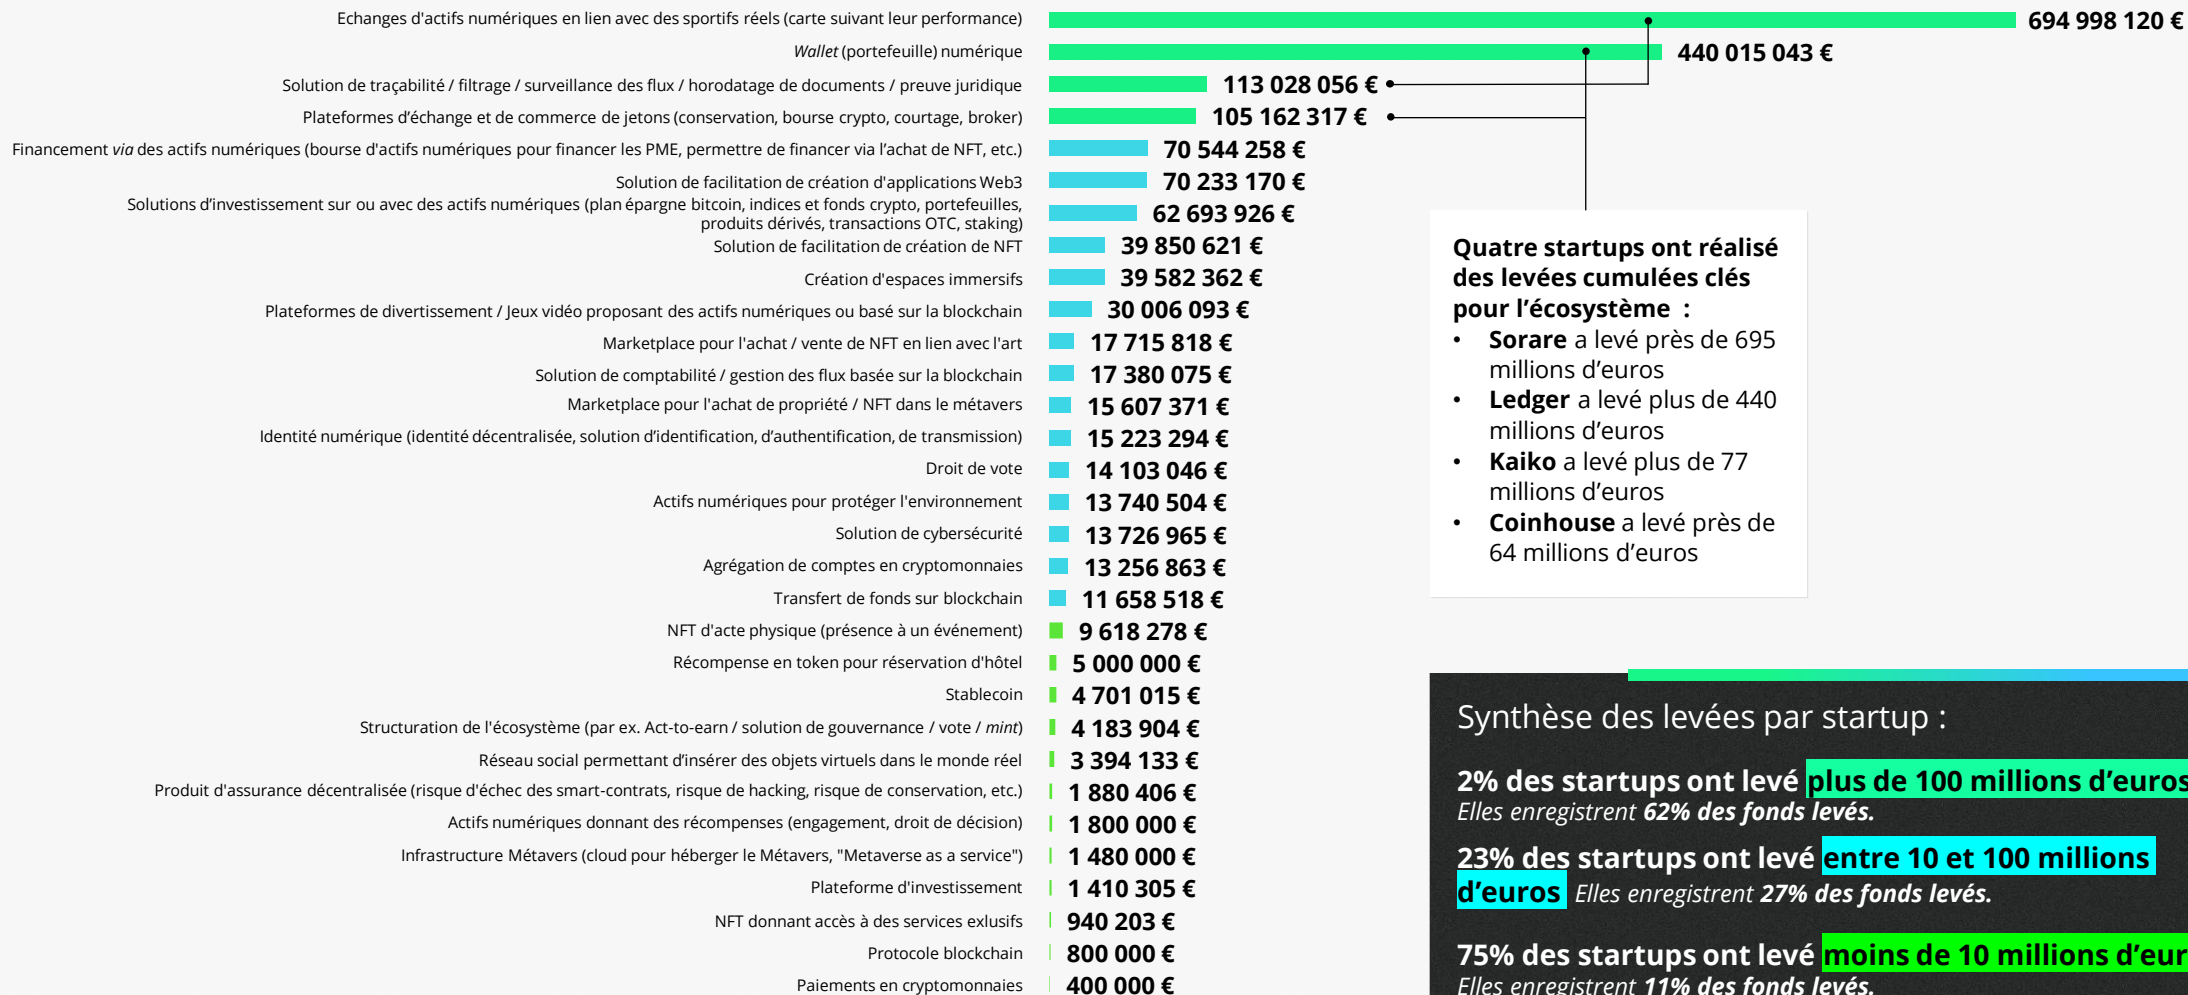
Echanges d'actifs numériques en lien avec des sportifs réels (carte suivant leur performance) 694 998 120 €
*Wallet* (portefeuille) numérique 440 015 043 €
Solution de traçabilité / filtrage / surveillance des flux / horodatage de documents / preuve juridique 113 028 056 €
Plateformes d'échange et de commerce de jetons (conservation, bourse crypto, courtage, broker) 105 162 317 €
Financement *via* des actifs numériques (bourse d'actifs numériques pour financer les PME, permettre de financer via l'achat de NFT, etc.) 70 544 258 €
Solution de facilitation de création d'applications Web3 70 233 170 €
Solutions d'investissement sur ou avec des actifs numériques (plan épargne bitcoin, indices et fonds crypto, portefeuilles, produits dérivés, transactions OTC, staking) 62 693 926 €
Solution de facilitation de création de NFT 39 850 621 €
Création d'espaces immersifs 39 582 362 €
Plateformes de divertissement / Jeux vidéo proposant des actifs numériques ou basé sur la blockchain 30 006 093 €
Marketplace pour l'achat / vente de NFT en lien avec l'art 17 715 818 €
Solution de comptabilité / gestion des flux basée sur la blockchain 17 380 075 €
Marketplace pour l'achat de propriété / NFT dans le métavers 15 607 371 €
Identité numérique (identité décentralisée, solution d'identification, d'authentification, de transmission) 15 223 294 €
Droit de vote 14 103 046 €
Actifs numériques pour protéger l'environnement 13 740 504 €
Solution de cybersécurité 13 726 965 €
Agrégation de comptes en cryptomonnaies 13 256 863 €
Transfert de fonds sur blockchain 11 658 518 €
NFT d'acte physique (présence à un événement) 9 618 278 €
Récompense en token pour réservation d'hôtel 5 000 000 €
Stablecoin 4 701 015 €
Structuration de l'écosystème (par ex. Act-to-earn / solution de gouvernance / vote / *mint*) 4 183 904 €
Réseau social permettant d'insérer des objets virtuels dans le monde réel 3 394 133 €
Produit d'assurance décentralisée (risque d'échec des smart-contrats, risque de hacking, risque de conservation, etc.) 1 880 406 €
Actifs numériques donnant des récompenses (engagement, droit de décision) 1 800 000 €
Infrastructure Métavers (cloud pour héberger le Métavers, "Metaverse as a service") 1 480 000 €
Plateforme d'investissement 1 410 305 €
NFT donnant accès à des services exlusifs 940 203 €
Protocole blockchain 800 000 €
Paiements en cryptomonnaies 400 000 €

**Quatre startups ont réalisé des levées cumulées clés pour l'écosystème :**
- **Sorare** a levé près de 695 millions d'euros
- **Ledger** a levé plus de 440 millions d'euros
- **Kaiko** a levé plus de 77 millions d'euros
- **Coinhouse** a levé près de 64 millions d'euros

Synthèse des levées par startup :

**2% des startups ont levé plus de 100 millions d'euros**
*Elles enregistrent **62% des fonds levés.***

**23% des startups ont levé entre 10 et 100 millions d'euros** *Elles enregistrent **27% des fonds levés.***

**75% des startups ont levé moins de 10 millions d'eur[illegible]**
*Elles enregistrent **11% des fonds levés.***